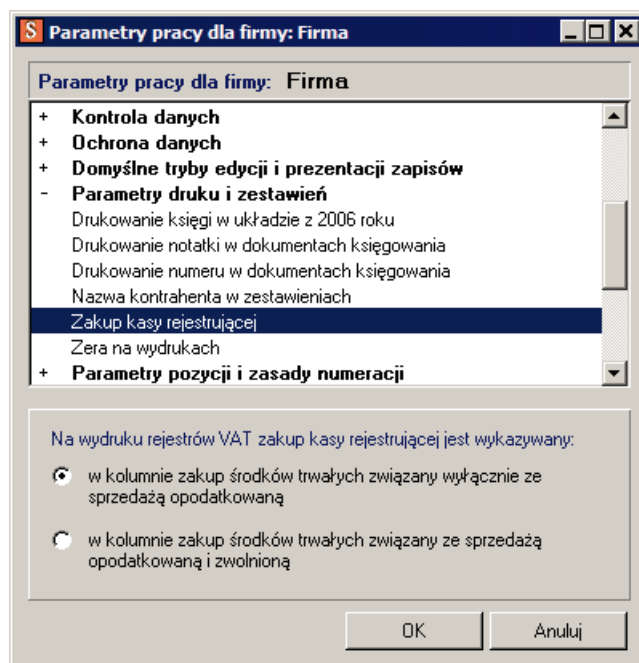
S Parametry pracy dla firmy: Firma

Parametry pracy dla firmy: Firma

+ Kontrola danych
+ Ochrona danych
+ Domyślne tryby edycji i prezentacji zapisów
- Parametry druku i zestawień
Drukowanie księgi w układzie z 2006 roku
Drukowanie notatki w dokumentach księgowania
Drukowanie numeru w dokumentach księgowania
Nazwa kontrahenta w zestawieniach
Zakup kasy rejestrującej
Zera na wydrukach
+ Parametry pozycji i zasady numeracji

Na wydruku rejestrów VAT zakup kasy rejestrującej jest wykazywany:

w kolumnie zakup środków trwałych związany wyłącznie ze sprzedażą opodatkowaną

w kolumnie zakup środków trwałych związany ze sprzedażą opodatkowaną i zwolnioną

OK

Anuluj